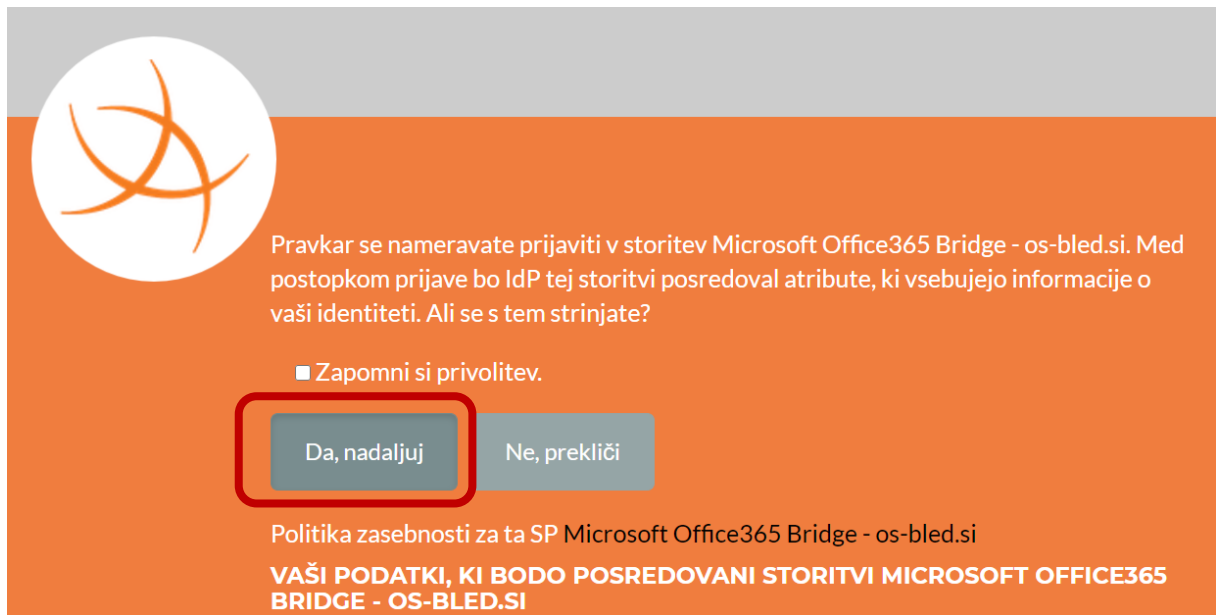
Pravkar se nameravate prijaviti v storitev Microsoft Office365 Bridge - os-bled.si. Med postopkom prijave bo IdP tej storitvi posredoval atribute, ki vsebujejo informacije o vaši identiteti. Ali se s tem strinjate?

Zapomni si privolitev.

Da, nadaljuj

Ne, prekliči

Politika zasebnosti za ta SP Microsoft Office365 Bridge - os-bled.si

VAŠI PODATKI, KI BODO POSREDOVANI STORITVI MICROSOFT OFFICE365 BRIDGE - OS-BLED.SI